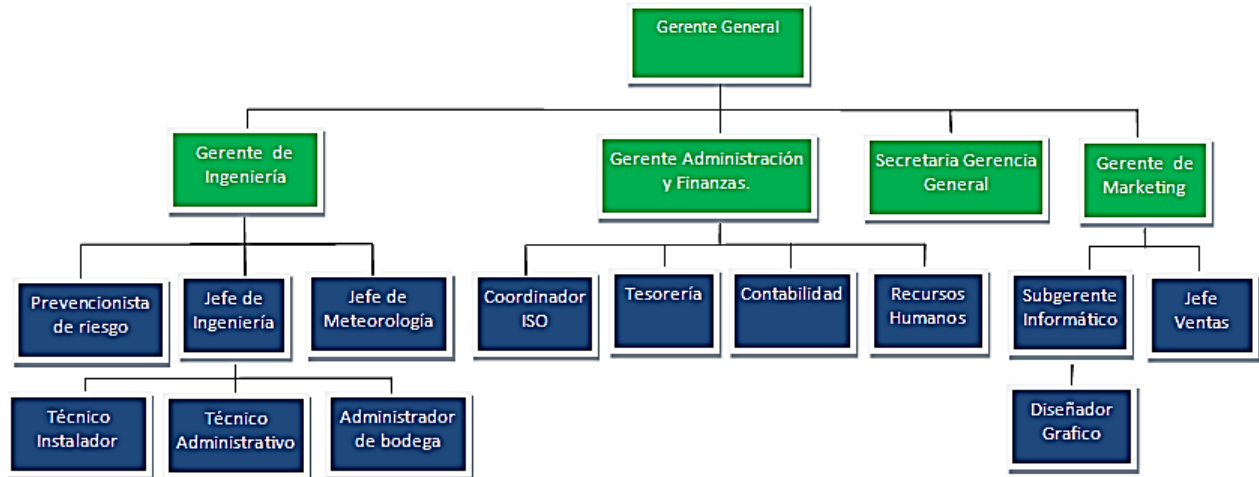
Gerente General

Gerente de Ingeniería

Gerente Administración y Finanzas.

Secretaria Gerencia General

Gerente de Marketing

Prevencionista de riesgo

Jefe de Ingeniería

Jefe de Meteorología

Coordinador ISO

Tesorería

Contabilidad

Recursos Humanos

Subgerente Informático

Jefe Ventas

Técnico Instalador

Técnico Administrativo

Administrador de bodega

Diseñador Grafico